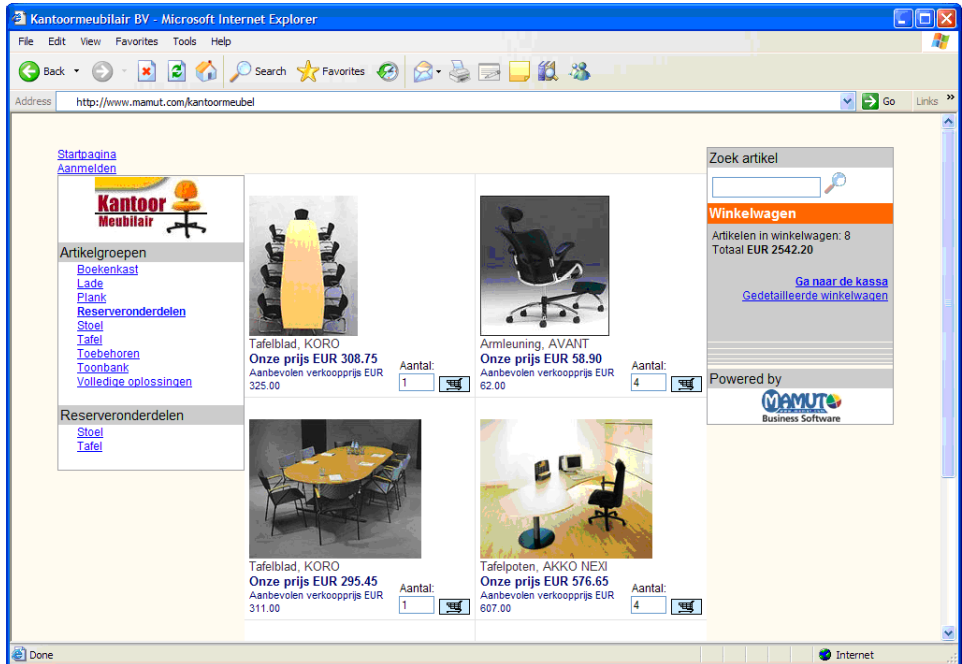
Kantoormeubilair BV - Microsoft Internet Explorer

File Edit View Favorites Tools Help

Back Search Favorites

Address http://www.mamut.com/kantoormeubel Go Links »

Startpagina
Aanmelden

Kantoor Meubilair

Artikelgroepen
Boekenkast
Lade
Plank
Reserveronderdelen
Stoel
Tafel
Toebehoren
Toonbank
Volledige oplossingen

Reserveronderdelen
Stoel
Tafel

Tafelblad, KORO
Onze prijs EUR 308.75
Aanbevolen verkoopprijs EUR 325.00
Aantal: 1

Armleuning, AVANT
Onze prijs EUR 58.90
Aanbevolen verkoopprijs EUR 62.00
Aantal: 4

Tafelblad, KORO
Onze prijs EUR 295.45
Aanbevolen verkoopprijs EUR 311.00
Aantal: 1

Tafelpoten, AKKO NEXI
Onze prijs EUR 576.65
Aanbevolen verkoopprijs EUR 607.00
Aantal: 4

Zoek artikel

Winkelwagen
Artikelen in winkelwagen: 8
Totaal EUR 2542.20

Ga naar de kassa
Gedetailleerde winkelwagen

Powered by
MAMUT
Business Software

Done Internet